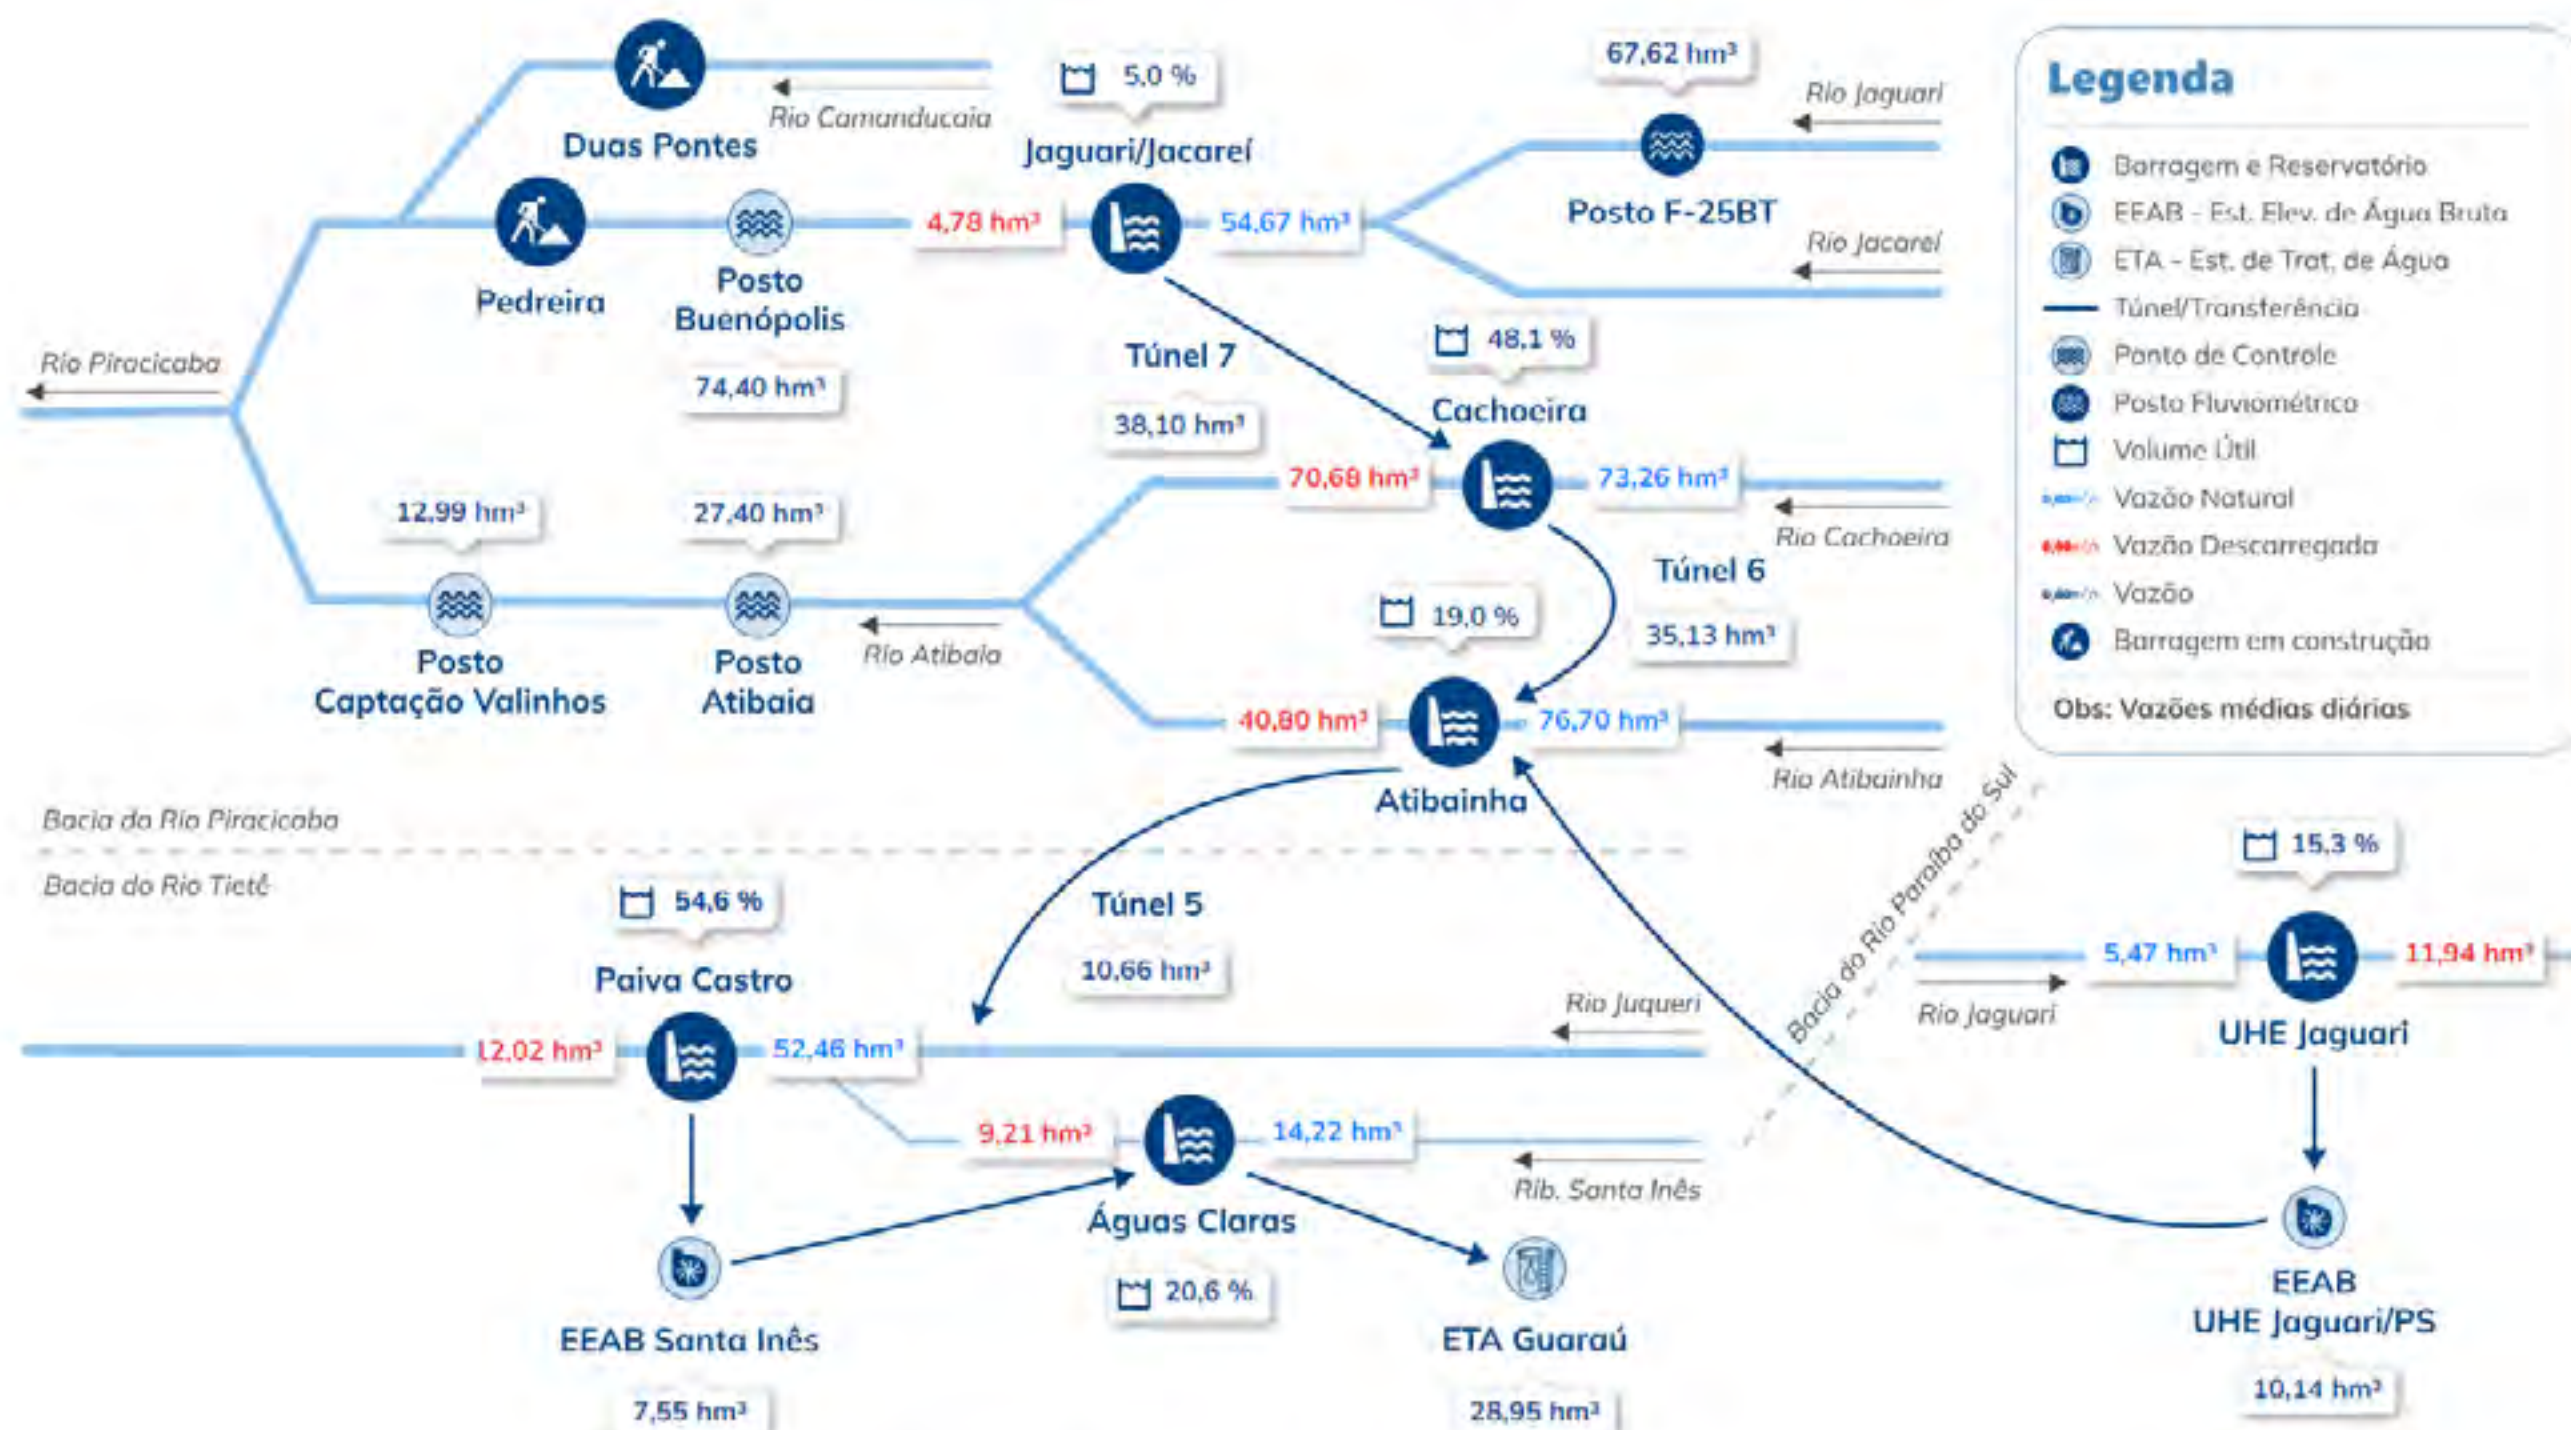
Duas Pontes
Rio Camanducaia
5,0 %
Jaguari/Jacareí
67,62 hm³
Rio Jaguari
Posto F-25BT
Rio Jacareí
Pedreira
Posto Buenópolis
4,78 hm³
54,67 hm³
74,40 hm³
Rio Piracicaba
Túnel 7
38,10 hm³
48,1 %
Cachoeira
70,68 hm³
73,26 hm³
Rio Cachoeira
Túnel 6
35,13 hm³
12,99 hm³
27,40 hm³
Posto Captação Valinhos
Posto Atibaia
Rio Atibaia
19,0 %
40,80 hm³
76,70 hm³
Rio Atibainha
Atibainha
Bacia do Rio Piracicaba
Bacia do Rio Tietê
Bacia do Rio Paraíba do Sul
54,6 %
Paiva Castro
Túnel 5
10,66 hm³
Rio Juqueri
12,02 hm³
52,46 hm³
15,3 %
Rio Jaguari
5,47 hm³
11,94 hm³
UHE Jaguari
9,21 hm³
14,22 hm³
Rib. Santa Inês
Águas Claras
20,6 %
EEAB Santa Inês
7,55 hm³
ETA Guaraú
28,95 hm³
EEAB UHE Jaguari/PS
10,14 hm³

Legenda
Barragem e Reservatório
EEAB - Est. Elev. de Água Bruta
ETA - Est. de Trat. de Água
Túnel/Transferência
Ponto de Controle
Posto Fluviométrico
Volume Útil
Vazão Natural
Vazão Descarregada
Vazão
Barragem em construção
Obs: Vazões médias diárias